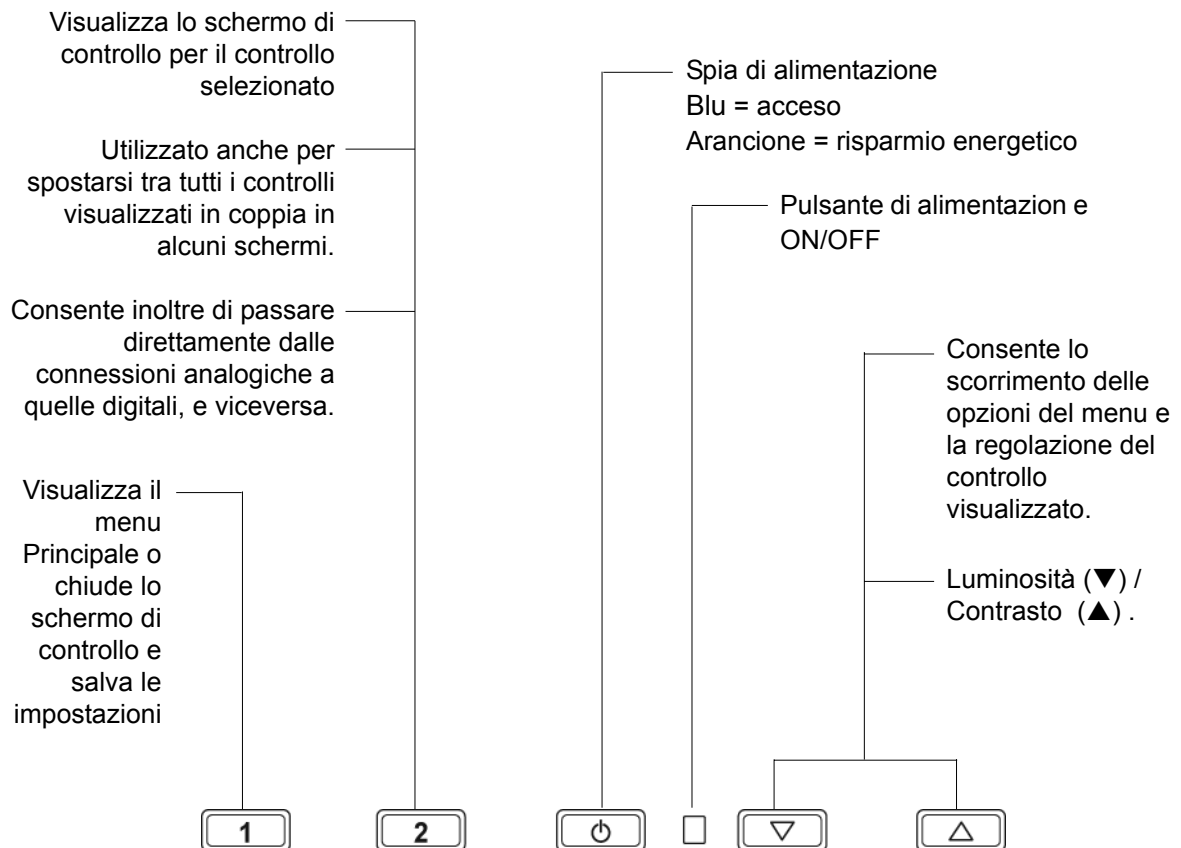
Visualizza lo schermo di controllo per il controllo selezionato

Utilizzato anche per spostarsi tra tutti i controlli visualizzati in coppia in alcuni schermi.

Consente inoltre di passare direttamente dalle connessioni analogiche a quelle digitali, e viceversa.

Visualizza il menu Principale o chiude lo schermo di controllo e salva le impostazioni

Spia di alimentazione
Blu = acceso
Arancione = risparmio energetico

Pulsante di alimentazion e ON/OFF

Consente lo scorrimento delle opzioni del menu e la regolazione del controllo visualizzato.

Luminosità (▼) / Contrasto (▲) .

1

2

ᴓ

▽

△